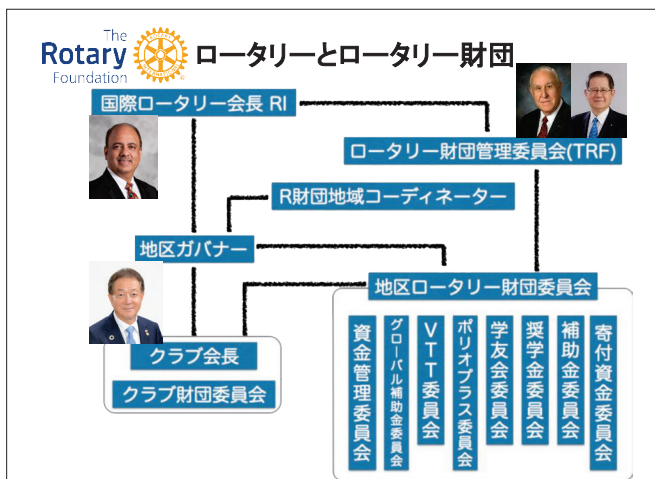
The Rotary Foundation

ロータリーとロータリー財団

国際ロータリー会長 RI

ロータリー財団管理委員会(TRF)

R財団地域コーディネーター

地区ガバナー

地区ロータリー財団委員会

クラブ会長

クラブ財団委員会

資金管理委員会

グローバル補助金委員会

VTT委員会

ポリオプラス委員会

学友会委員会

奨学金委員会

補助金委員会

寄付資金委員会